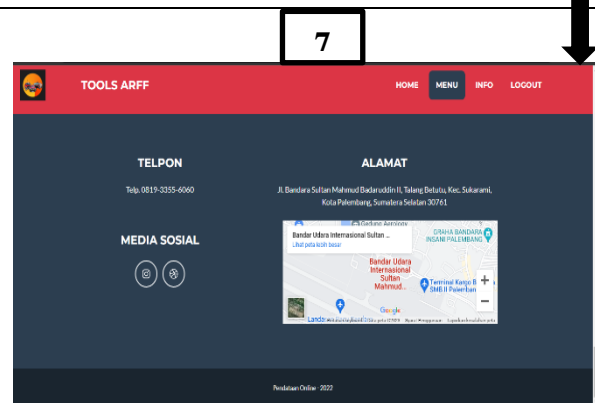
7

TOOLS ARFF

HOME MENU INFO LOGOUT

TELPON

Telp. 0819-3355-6060

MEDIA SOSIAL

ALAMAT

Jl. Bandara Sultan Mahmud Badaruddin II, Talang Betutu, Kec. Sukarami, Kota Palembang, Sumatera Selatan 30761

Bandar Udara Internasional Sultan ...
Lihat peta lebih besar

GRAHA BANDARA INSANI PALEMBANG

Bandar Udara Internasional Sultan Mahmud...

Terminal Kargo B SMB II Palembang

Google

Pendataan Online · 2022